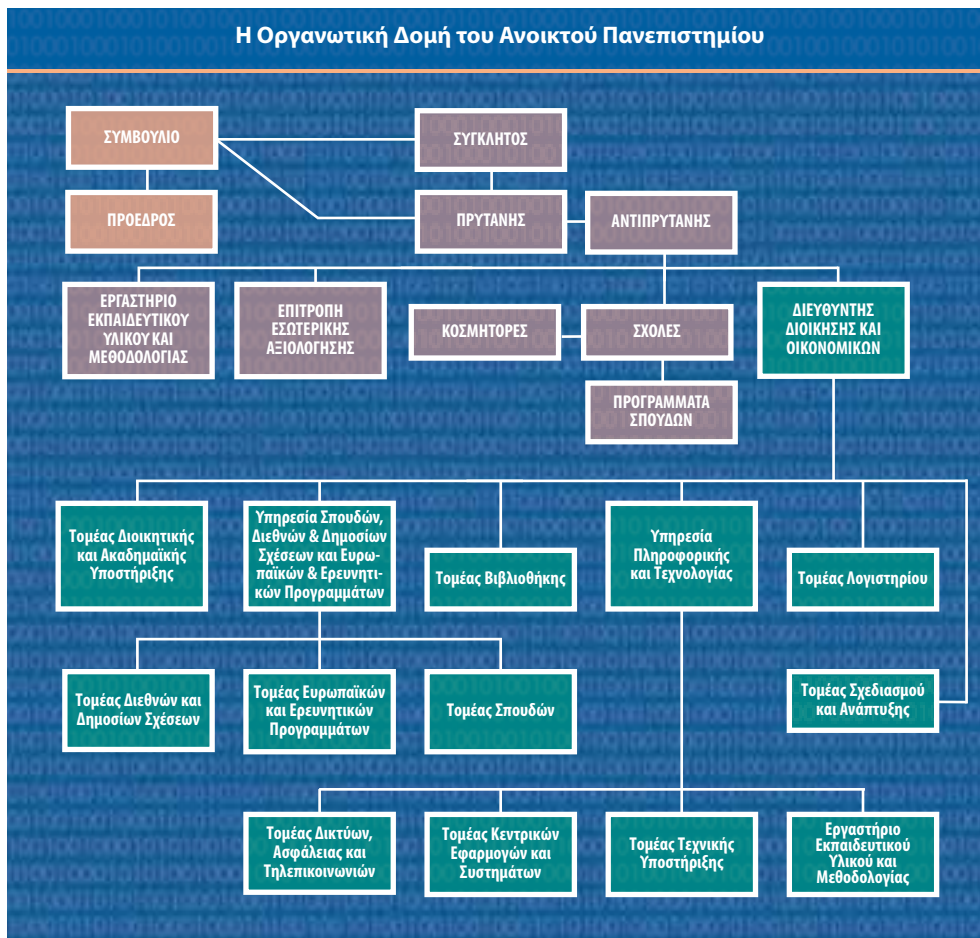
Η Οργανωτική Δομή του Ανοικτού Πανεπιστημίου

ΣΥΜΒΟΥΛΙΟ

ΣΥΓΚΛΗΤΟΣ

ΠΡΟΕΔΡΟΣ

ΠΡΥΤΑΝΗΣ

ΑΝΤΙΠΡΥΤΑΝΗΣ

ΕΡΓΑΣΤΗΡΙΟ ΕΚΠΑΙΔΕΥΤΙΚΟΥ ΥΛΙΚΟΥ ΚΑΙ ΜΕΘΟΔΟΛΟΓΙΑΣ

ΕΠΙΤΡΟΠΗ ΕΣΩΤΕΡΙΚΗΣ ΑΞΙΟΛΟΓΗΣΗΣ

ΚΟΣΜΗΤΟΡΕΣ

ΣΧΟΛΕΣ

ΔΙΕΥΘΥΝΤΗΣ ΔΙΟΙΚΗΣΗΣ ΚΑΙ ΟΙΚΟΝΟΜΙΚΩΝ

ΠΡΟΓΡΑΜΜΑΤΑ ΣΠΟΥΔΩΝ

Τομέας Διοικητικής και Ακαδημαϊκής Υποστήριξης

Υπηρεσία Σπουδών, Διεθνών & Δημοσίων Σχέσεων και Ευρωπαϊκών & Ερευνητικών Προγραμμάτων

Τομέας Βιβλιοθήκης

Υπηρεσία Πληροφορικής και Τεχνολογίας

Τομέας Λογιστηρίου

Τομέας Διεθνών και Δημοσίων Σχέσεων

Τομέας Ευρωπαϊκών και Ερευνητικών Προγραμμάτων

Τομέας Σπουδών

Τομέας Σχεδιασμού και Ανάπτυξης

Τομέας Δικτύων, Ασφάλειας και Τηλεπικοινωνιών

Τομέας Κεντρικών Εφαρμογών και Συστημάτων

Τομέας Τεχνικής Υποστήριξης

Εργαστήριο Εκπαιδευτικού Υλικού και Μεθοδολογίας